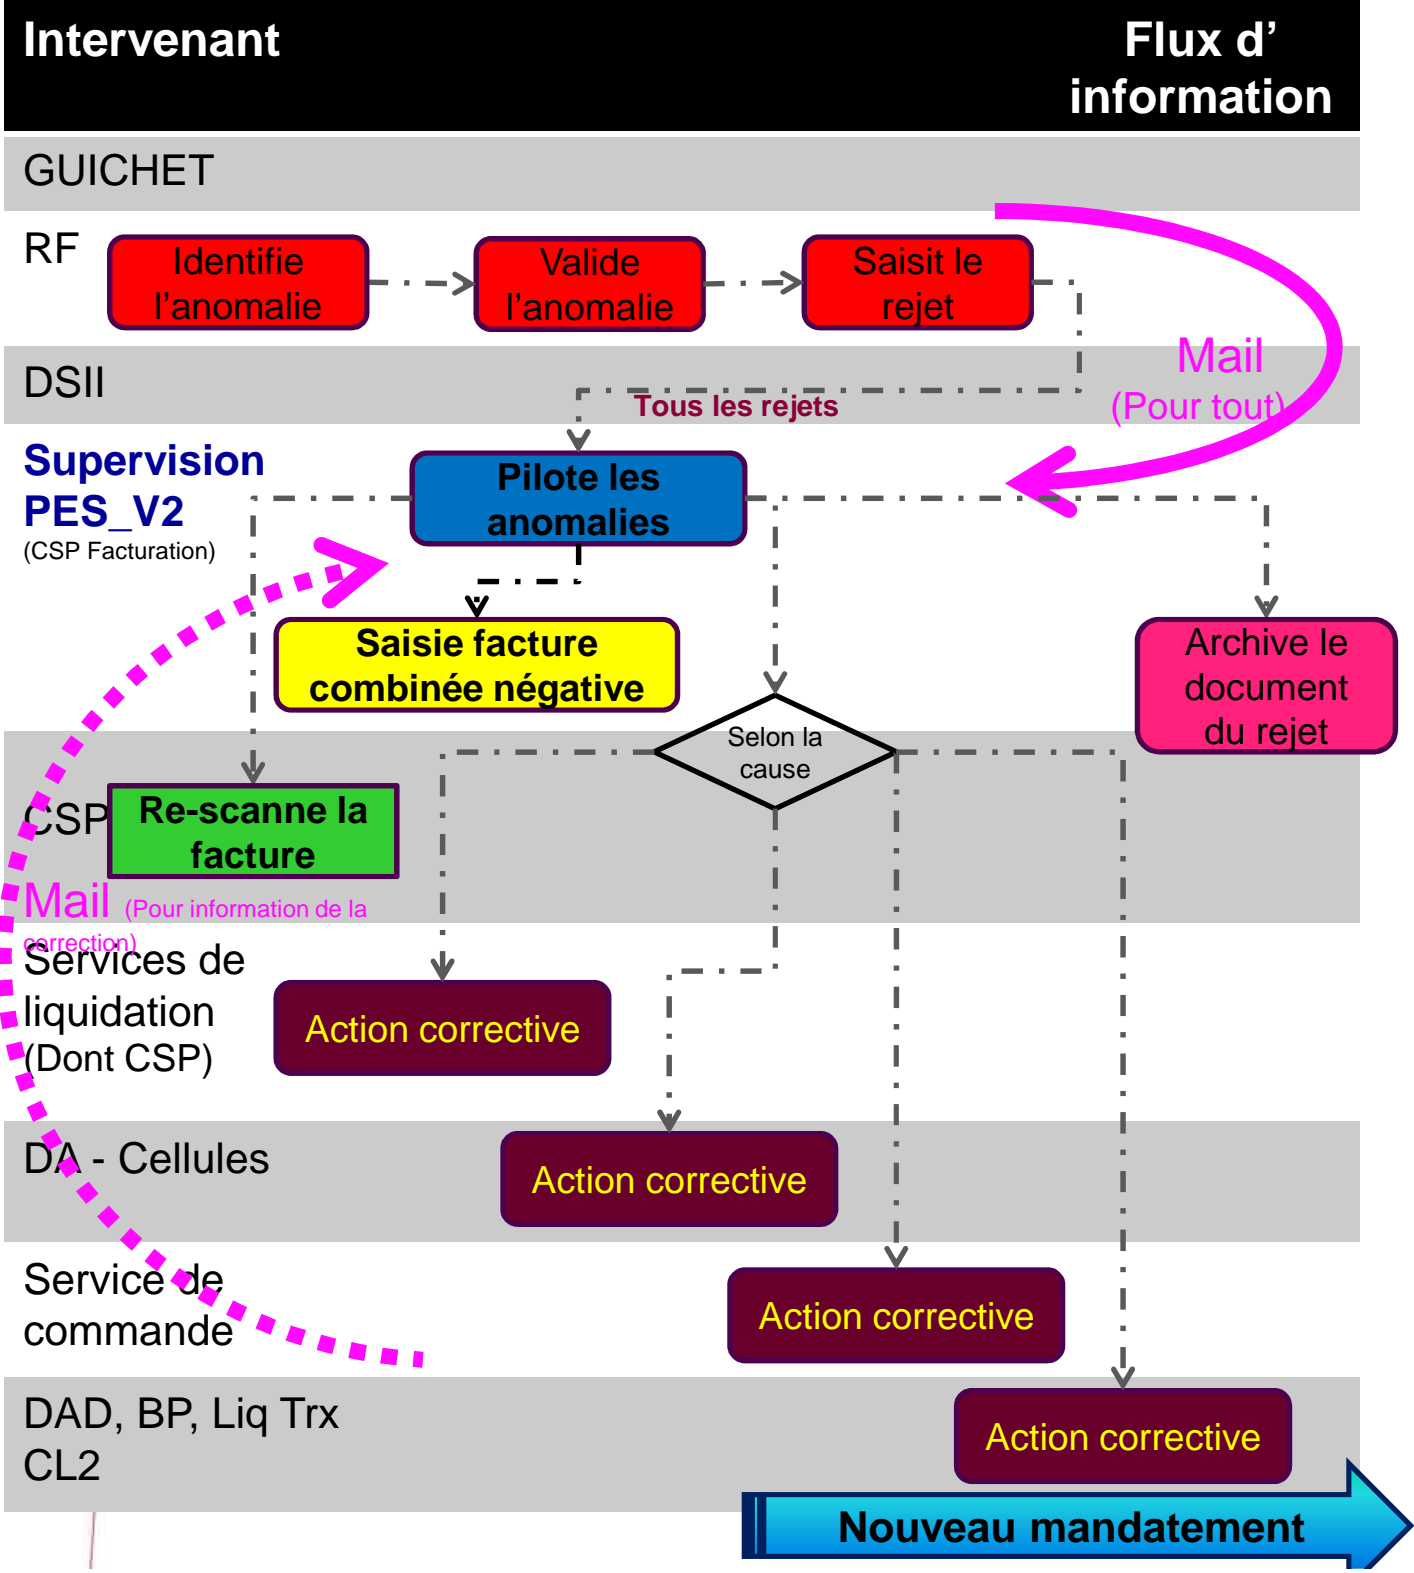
Intervenant

Flux d' information

GUICHET

RF

Identifie l'anomalie

Valide l'anomalie

Saisit le rejet

DSII

Mail
(Pour tout)

Tous les rejets

Supervision PES_V2
(CSP Facturation)

Pilote les anomalies

Saisie facture combinée négative

Archive le document du rejet

Selon la cause

CSP

Re-scanne la facture

Mail (Pour information de la correction)

Services de liquidation (Dont CSP)

Action corrective

DA - Cellules

Action corrective

Service de commande

Action corrective

DAD, BP, Liq Trx CL2

Action corrective

Nouveau mandatement